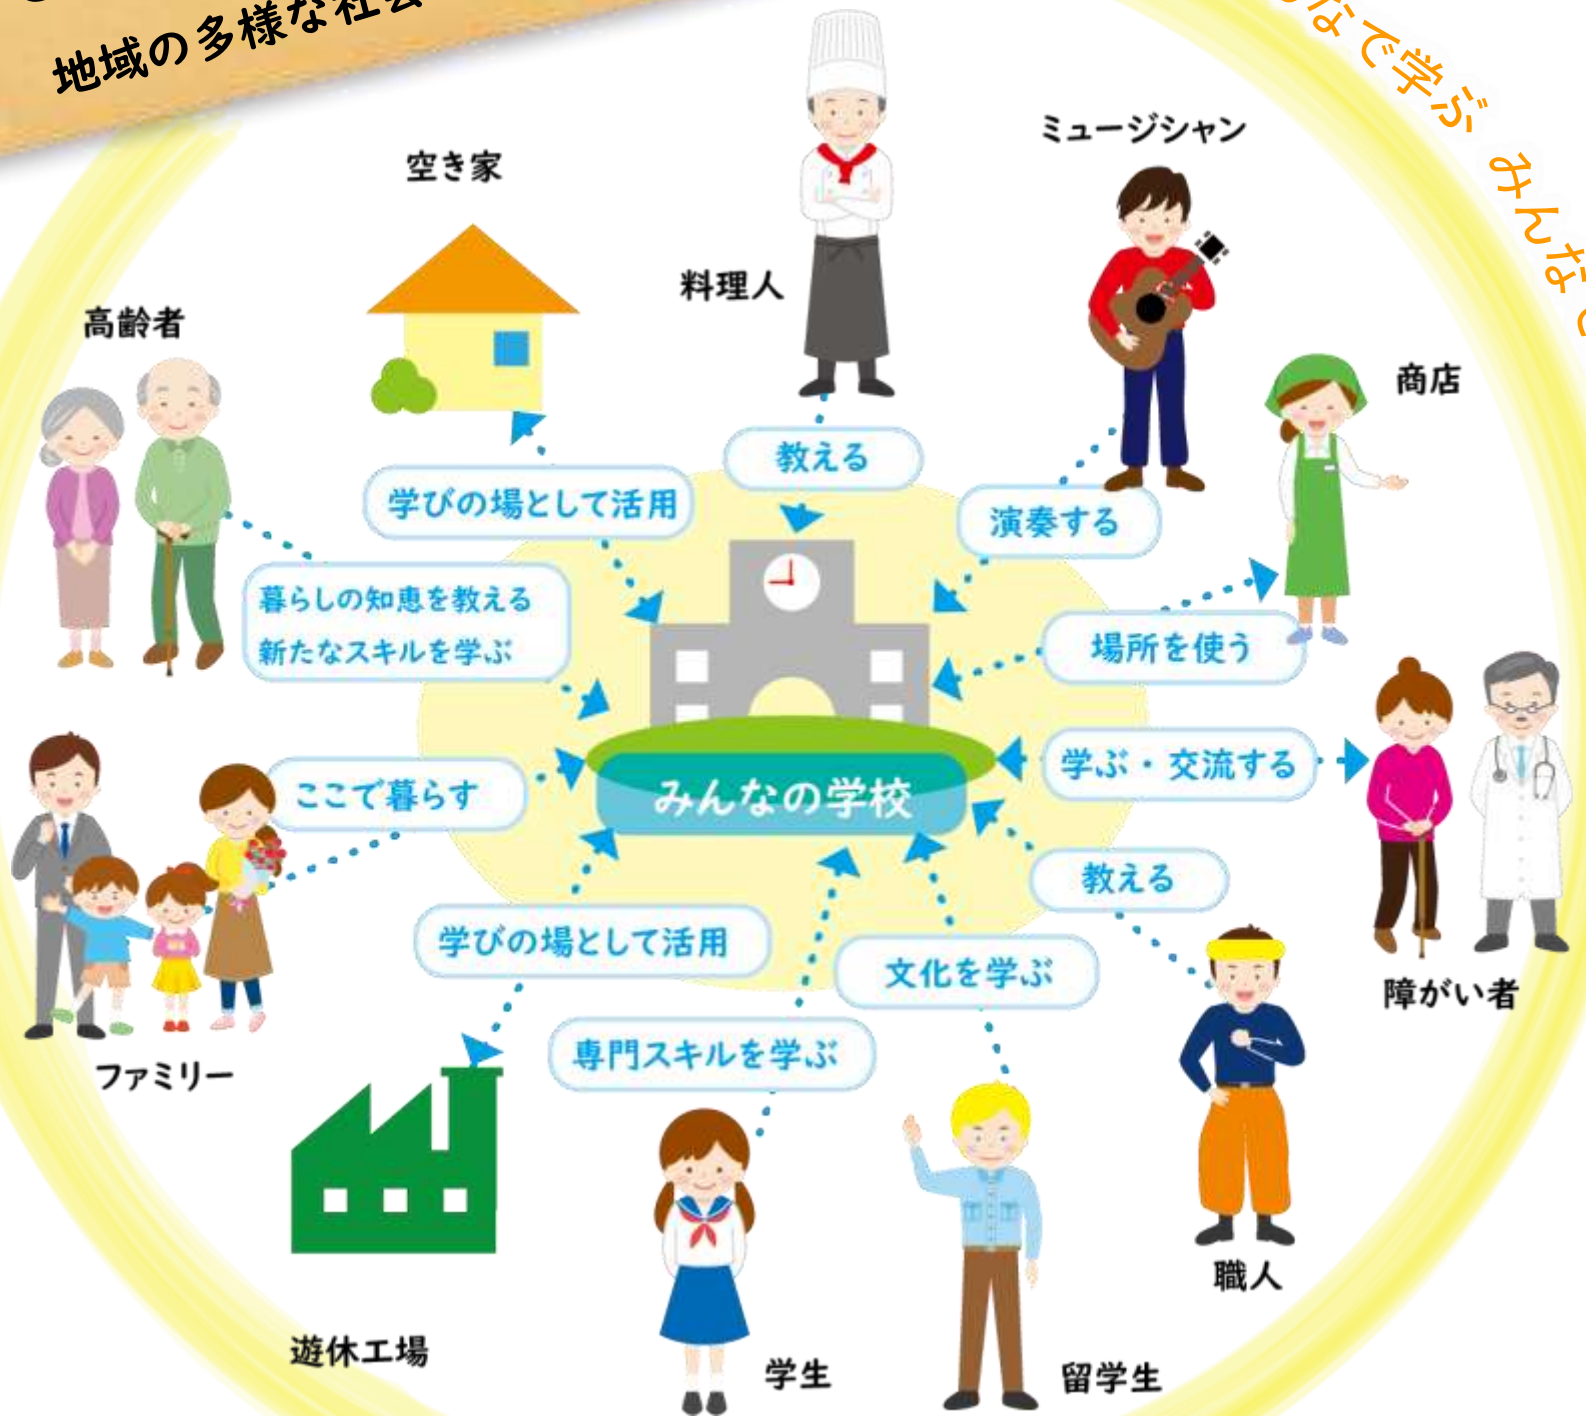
地域の多様な社会

なで学ぶ みんな

空き家

料理人

ミュージシャン

高齢者

商店

教える

学びの場として活用

演奏する

暮らしの知恵を教える
新たなスキルを学ぶ

場所を使う

みんなの学校

学ぶ・交流する

ここで暮らす

教える

学びの場として活用

文化を学ぶ

障がい者

専門スキルを学ぶ

ファミリー

職人

遊休工場

学生

留学生